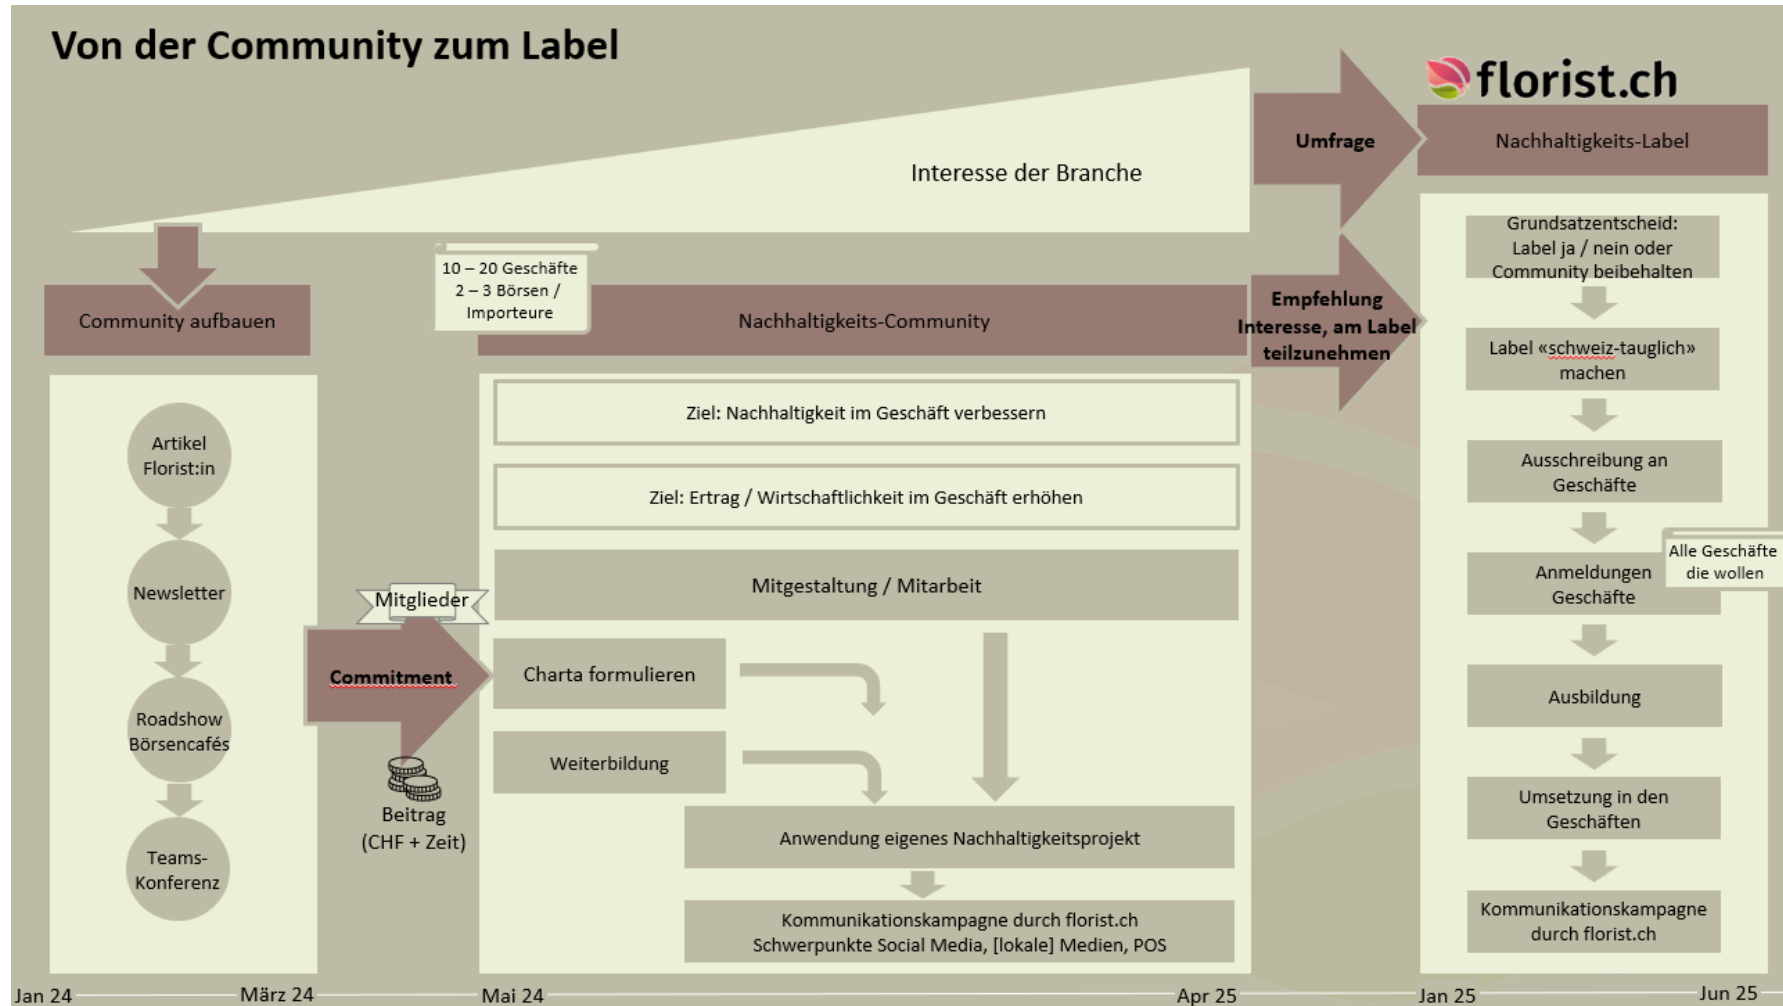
Von der Community zum Label

florist.ch

Interesse der Branche

Umfrage

Nachhaltigkeits-Label

Community aufbauen

10 – 20 Geschäfte
2 – 3 Börsen / Importeure

Nachhaltigkeits-Community

Empfehlung Interesse, am Label teilzunehmen

Artikel Florist:in

Newsletter

Roadshow Börsencafés

Teams-Konferenz

Ziel: Nachhaltigkeit im Geschäft verbessern

Ziel: Ertrag / Wirtschaftlichkeit im Geschäft erhöhen

Mitgestaltung / Mitarbeit

Mitglieder

Commitment

Beitrag (CHF + Zeit)

Charta formulieren

Weiterbildung

Anwendung eigenes Nachhaltigkeitsprojekt

Kommunikationskampagne durch florist.ch
Schwerpunkte Social Media, [lokale] Medien, POS

Grundsatzentscheid: Label ja / nein oder Community beibehalten

Label «schweiz-tauglich» machen

Ausschreibung an Geschäfte

Anmeldungen Geschäfte

Alle Geschäfte die wollen

Ausbildung

Umsetzung in den Geschäften

Kommunikationskampagne durch florist.ch

Jan 24 März 24 Mai 24 Apr 25 Jan 25 Jun 25